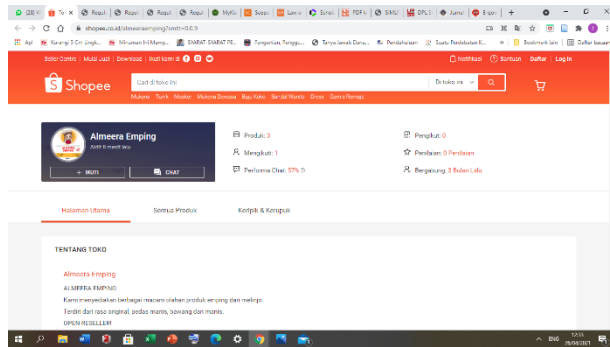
(28) | To X | Requi | Requi | Requi | MyKo | Surpe | Lama | Sche | PDF to | SIMU | DPL | Juma | Exam | +

shopee.co.id/almeeraemping?smtt=0.0.9

Apl | Karangi 5 Cm Lingk... | Minuman Ini Mamp... | SYARAT SYARAT PE... | Pengertian, Pengg... | Tanya Jawab Dana... | Pendaftaran | Surat Pembelian K... | Bookmark lain | Daftar bacaan

Seller Centre | Mulai Jual | Download | Ikuti kami di

Notifikasi | Bantuan | Daftar | Log In

Shopee

Cari di toko ini

Di toko ini

Mukena Tunik Masker Mukena Dewasa Baju Koko Sandal Wanita Dress Sarung Remaja

Almeera Emping

Aktif 6 menit lalu

+ IKUTI

CHAT

Produk: 3

Mengikuti: 1

Performa Chat: 57% ()

Pengikut: 0

Penilaian: 0 Penilaian

Bergabung: 3 Bulan Lalu

Halaman Utama

Semua Produk

Keripik & Kerupuk

TENTANG TOKO

Almeera Emping

ALMEERA EMPING

Kami menyediakan berbagai macam olahan produk emping dan melinjo.

Terdiri dari rasa original, pedas manis, bawang dan manis.

OPEN RESELLER

12:15
29/06/2021